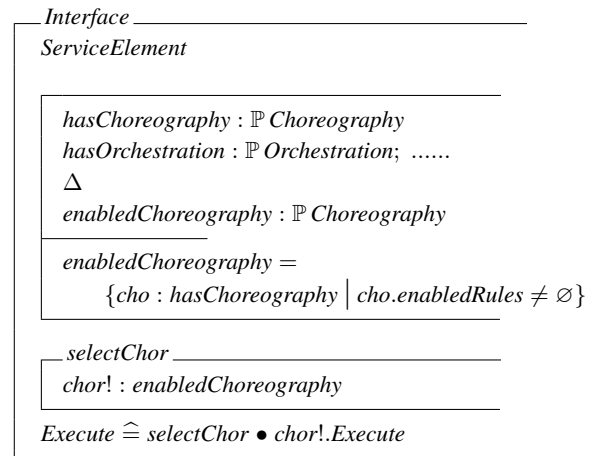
Interface
ServiceElement

$hasChoreography : \mathbb{P}\, Choreography$
$hasOrchestration : \mathbb{P}\, Orchestration$; ......
$\Delta$
$enabledChoreography : \mathbb{P}\, Choreography$

$enabledChoreography =$
$\{cho : hasChoreography \mid cho.enabledRules \neq \varnothing\}$

selectChor
$chor! : enabledChoreography$

$Execute \mathrel{\widehat{=}} selectChor \bullet chor!.Execute$